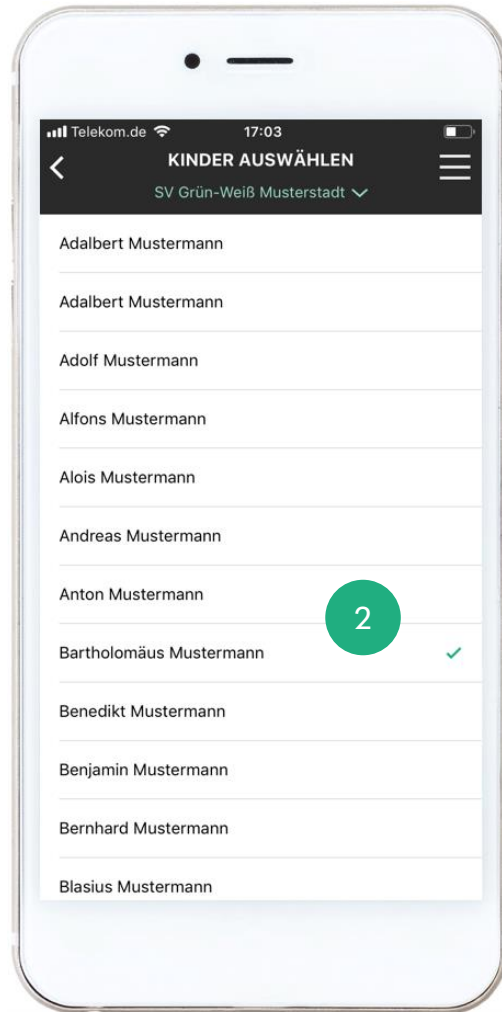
Telekom.de 17:03

KINDER AUSWÄHLEN

SV Grün-Weiß Musterstadt

Adalbert Mustermann

Adalbert Mustermann

Adolf Mustermann

Alfons Mustermann

Alois Mustermann

Andreas Mustermann

Anton Mustermann

2

Bartholomäus Mustermann

Benedikt Mustermann

Benjamin Mustermann

Bernhard Mustermann

Blasius Mustermann